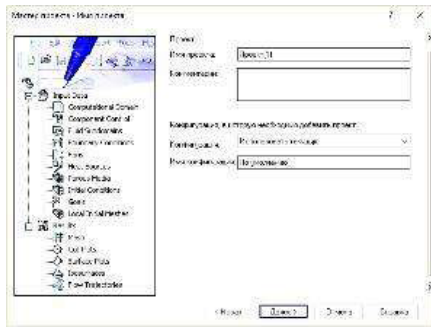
Мастер проекта - Имя проекта

Проект
Имя проекта: Проект(1)
Комментарий:

Конфигурация, в которую необходимо добавить проект
Конфигурация: Использовать текущую
Имя конфигурации: По умолчанию

Input Data
Computational Domain
Component Control
Fluid Subdomains
Boundary Conditions
Fans
Heat Sources
Porous Media
Initial Conditions
Goals
Local Initial Mesh
Results
Mesh
Cut Plots
Surface Plots
Isosurfaces
Flow Trajectories

< Назад
Далее >
Отмена
Справка